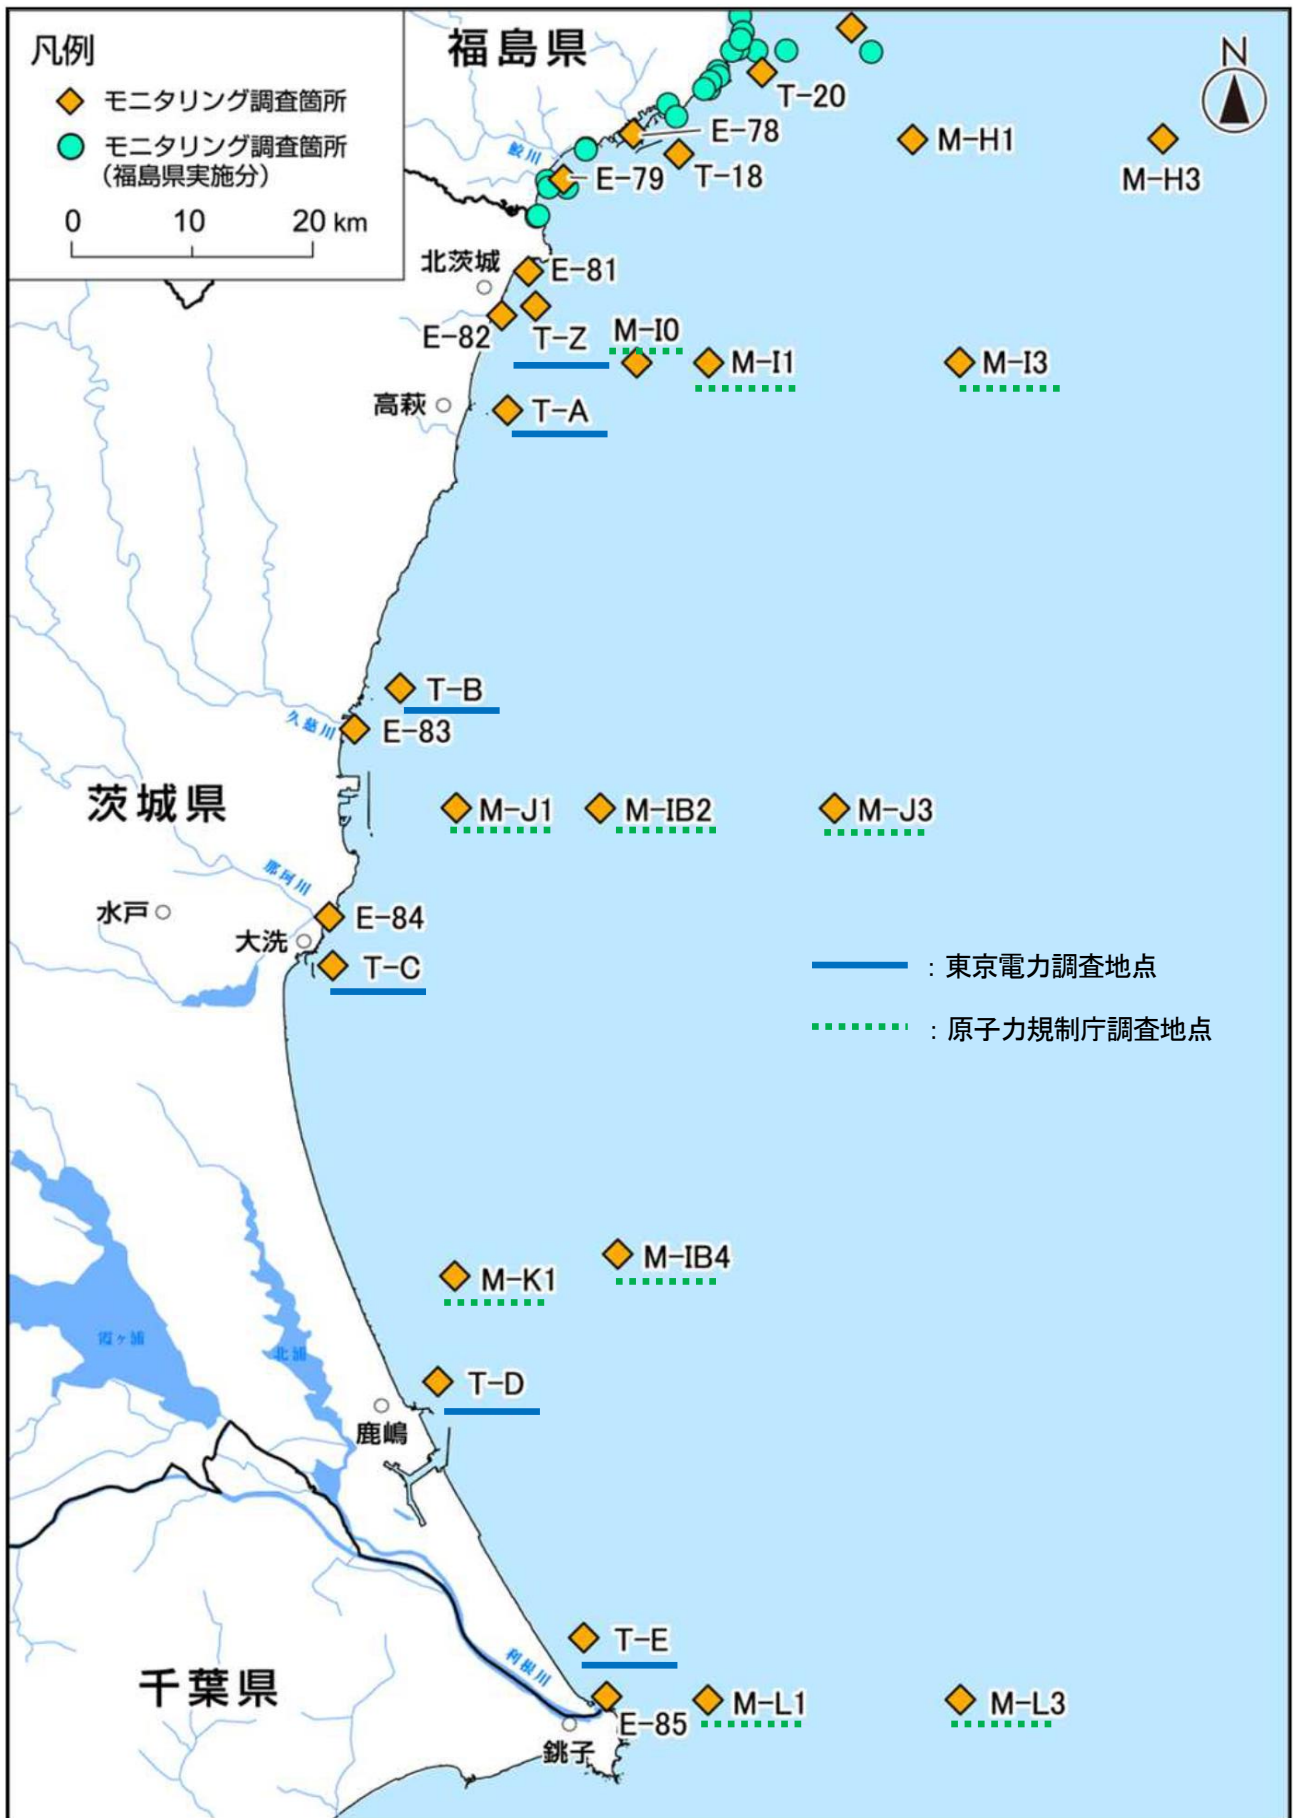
凡例
モニタリング調査箇所
モニタリング調査箇所（福島県実施分）
0 10 20 km

福島県
N
T-20
E-78
M-H1
M-H3
鮫川
E-79
T-18
北茨城
E-81
E-82
T-Z
M-I0
M-I1
M-I3
高萩
T-A
T-B
久慈川
E-83
茨城県
M-J1
M-IB2
M-J3
那珂川
水戸
E-84
大洗
T-C
：東京電力調査地点
：原子力規制庁調査地点
M-IB4
M-K1
霞ヶ浦
北浦
T-D
鹿嶋
T-E
利根川
千葉県
E-85
M-L1
M-L3
銚子